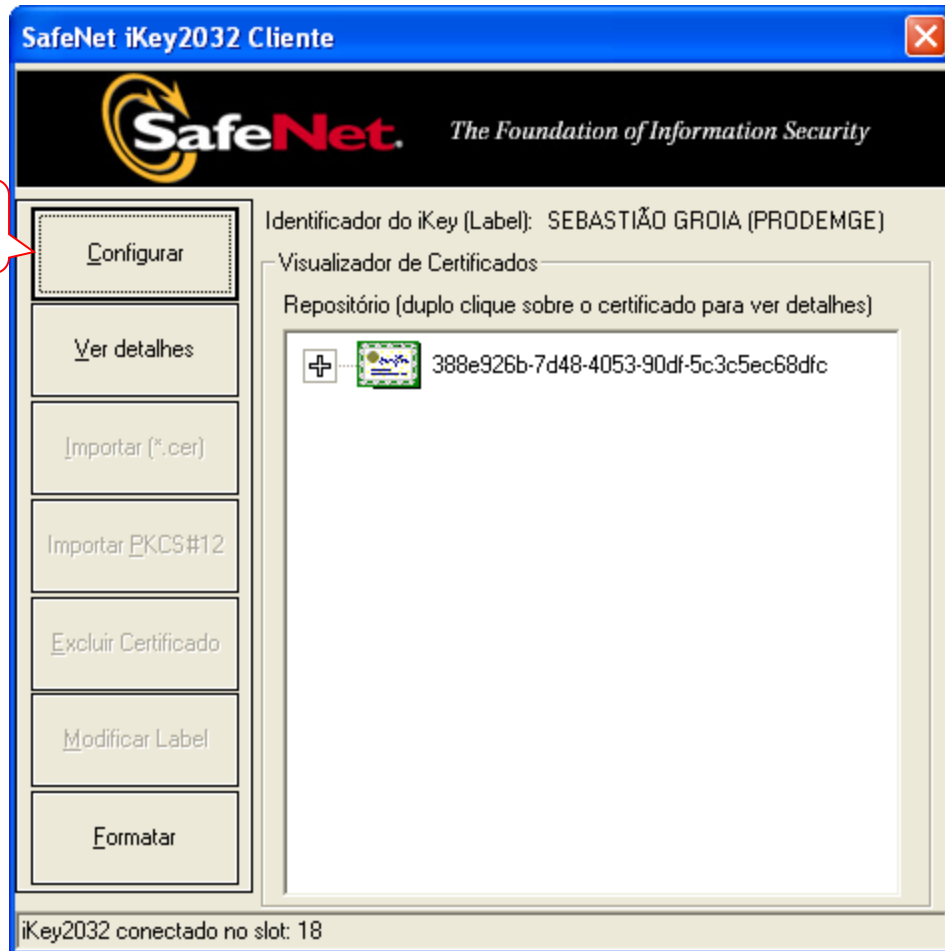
SafeNet iKey2032 Cliente

SafeNet. The Foundation of Information Security

Configurar

Ver detalhes

Importar (*.cer)

Importar PKCS#12

Excluir Certificado

Modificar Label

Formatar

Identificador do iKey (Label): SEBASTIÃO GROIA (PRODEMGE)

Visualizador de Certificados

Repositório (duplo clique sobre o certificado para ver detalhes)

388e926b-7d48-4053-90df-5c3c5ec68dfc

iKey2032 conectado no slot: 18